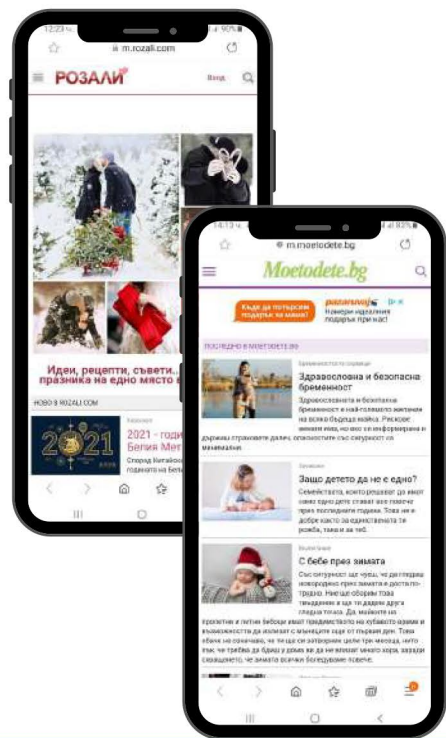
m.rozali.com

РОЗАЛИ

Вход

Идеи, рецепти, съвети...
празника на едно място в

НОВО В ROZALI.COM

2021

2021 - годи
Белия Мет

Според Китайск
годината на Бел

m.moetodete.bg

Moetodete.bg

Къде да потърсим подарък за мама?

pazaruvaj
Намери идеалния подарък при нас!

ПОСЛЕДНО В МОЕТОДЕТЕ.BG

Бременност и раждане

Здравословна и безопасна бременност

Здравословната и безопасна бременност е най-голямото желание на всяка бъдеща майка. Рисковe винаги има, но ако си информирана и държиш страховете далеч, опасностите със сигурност са минимални.

Здравни

Защо детето да не е едно?

Семействата, които решават да имат само едно дете стават все повече през последните години. Това не е добре както за единственото те рожба, така и за теб.

Бебе и грижи

С бебе през зимата

Със сигурност ще чуеш, че да гледаш новородено през зимата е доста по-трудно. Нищо не оборим това твърдение и ще ти дадем друга гледна точка. Да, майките на пролетни и летни бебоци имат предимството на хубавото време и възможността да излизат с слънцето още от първия ден. Това обаче не означава, че ти ще си затворена цели три месеца, нито пък, че трябва да бъдеш у дома ако не искаш. Никога хора, заради сезонността, че зимата всички болести повече.